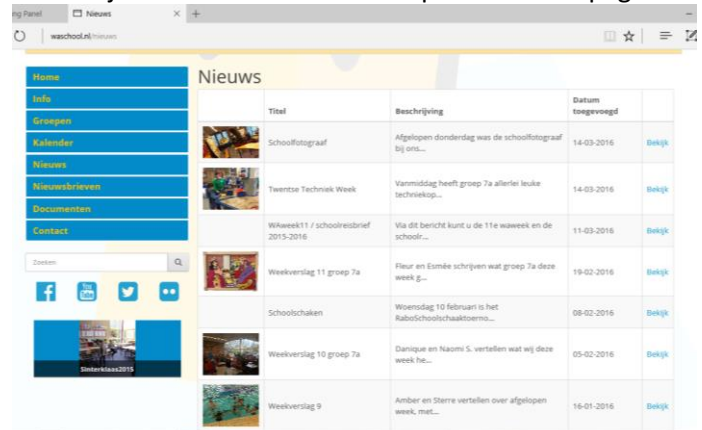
ng Panel
Nieuws
×
+
waschool.nl/nieuws

Home
Info
Groepen
Kalender
Nieuws
Nieuwsbrieven
Documenten
Contact

Zoeken

Sinterklaas2015

Nieuws

| | Titel | Beschrijving | Datum toegevoegd | |
|---|---|---|---|---|
| | Schoolfotograaf | Afgelopen donderdag was de schoolfotograaf bij ons... | 14-03-2016 | Bekijk |
| | Twentse Techniek Week | Vanmiddag heeft groep 7a allerlei leuke techniekop... | 14-03-2016 | Bekijk |
| | WAweek11 / schoolreisbrief 2015-2016 | Via dit bericht kunt u de 11e waweek en de schoolr... | 11-03-2016 | Bekijk |
| | Weekverslag 11 groep 7a | Fleur en Esmée schrijven wat groep 7a deze week g... | 19-02-2016 | Bekijk |
| | Schoolschaken | Woensdag 10 februari is het RaboSchoolschaaktoerno... | 08-02-2016 | Bekijk |
| | Weekverslag 10 groep 7a | Danique en Naomi S. vertellen wat wij deze week he... | 05-02-2016 | Bekijk |
| | Weekverslag 9 | Amber en Sterre vertellen over afgelopen week, met... | 16-01-2016 | Bekijk |